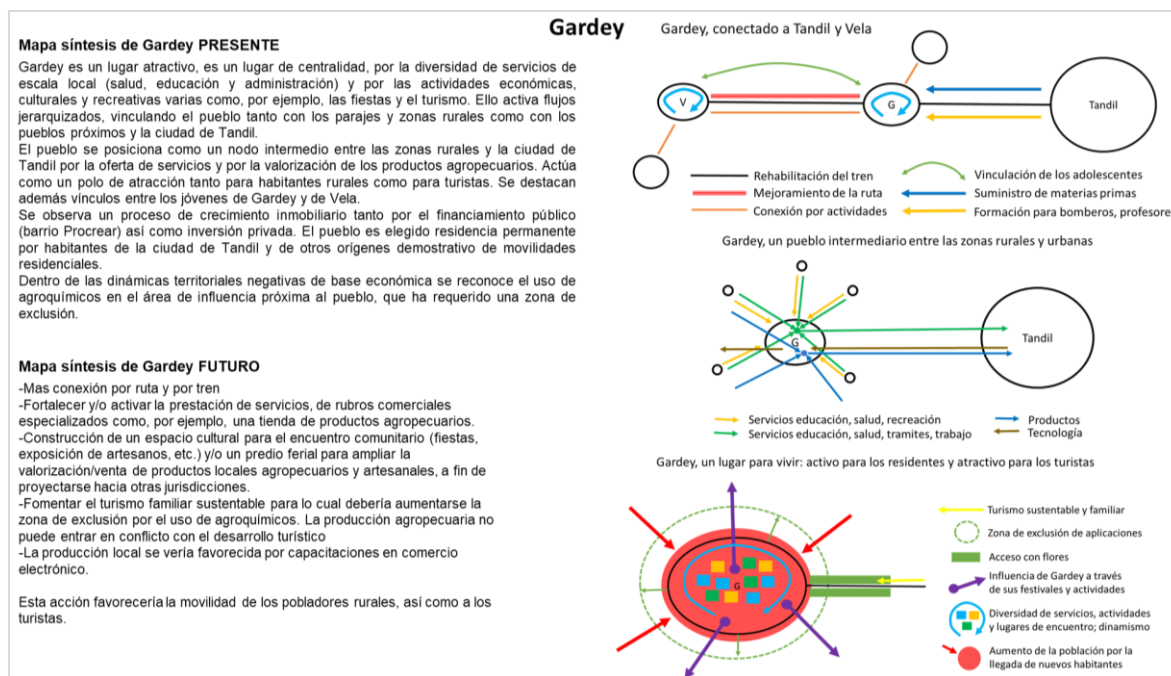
Gardey

Mapa síntesis de Gardey PRESENTE

Gardey es un lugar atractivo, es un lugar de centralidad, por la diversidad de servicios de escala local (salud, educación y administración) y por las actividades económicas, culturales y recreativas varias como, por ejemplo, las fiestas y el turismo. Ello activa flujos jerarquizados, vinculando el pueblo tanto con los parajes y zonas rurales como con los pueblos próximos y la ciudad de Tandil.
El pueblo se posiciona como un nodo intermedio entre las zonas rurales y la ciudad de Tandil por la oferta de servicios y por la valorización de los productos agropecuarios. Actúa como un polo de atracción tanto para habitantes rurales como para turistas. Se destacan además vínculos entre los jóvenes de Gardey y de Vela.
Se observa un proceso de crecimiento inmobiliario tanto por el financiamiento público (barrio Procrear) así como inversión privada. El pueblo es elegido residencia permanente por habitantes de la ciudad de Tandil y de otros orígenes demostrativo de movilidades residenciales.
Dentro de las dinámicas territoriales negativas de base económica se reconoce el uso de agroquímicos en el área de influencia próxima al pueblo, que ha requerido una zona de exclusión.

Mapa síntesis de Gardey FUTURO

-Mas conexión por ruta y por tren
-Fortalecer y/o activar la prestación de servicios, de rubros comerciales especializados como, por ejemplo, una tienda de productos agropecuarios.
-Construcción de un espacio cultural para el encuentro comunitario (fiestas, exposición de artesanos, etc.) y/o un predio ferial para ampliar la valorización/venta de productos locales agropecuarios y artesanales, a fin de proyectarse hacia otras jurisdicciones.
-Fomentar el turismo familiar sustentable para lo cual debería aumentarse la zona de exclusión por el uso de agroquímicos. La producción agropecuaria no puede entrar en conflicto con el desarrollo turístico
-La producción local se vería favorecida por capacitaciones en comercio electrónico.

Esta acción favorecería la movilidad de los pobladores rurales, así como a los turistas.

Gardey, conectado a Tandil y Vela

V
G
Tandil

Rehabilitación del tren
Mejoramiento de la ruta
Conexión por actividades
Vinculación de los adolescentes
Suministro de materias primas
Formación para bomberos, profesore

Gardey, un pueblo intermediario entre las zonas rurales y urbanas

G
Tandil

Servicios educación, salud, recreación
Servicios educación, salud, tramites, trabajo
Productos
Tecnología

Gardey, un lugar para vivir: activo para los residentes y atractivo para los turistas

G

Turismo sustentable y familiar
Zona de exclusión de aplicaciones
Acceso con flores
Influencia de Gardey a través de sus festivales y actividades
Diversidad de servicios, actividades y lugares de encuentro; dinamismo
Aumento de la población por la llegada de nuevos habitantes